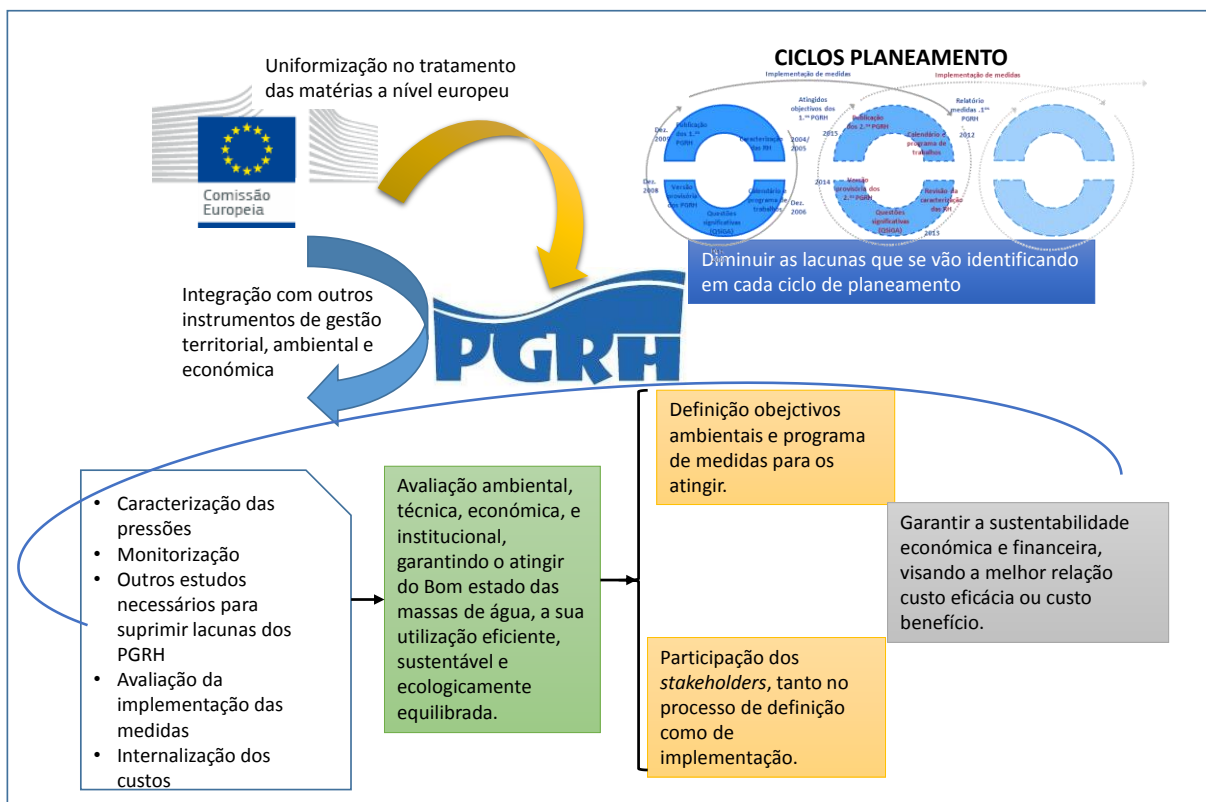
Uniformização no tratamento das matérias a nível europeu

Comissão Europeia

CICLOS PLANEAMENTO

Implementação de medidas

Implementação de medidas

Dez. 2009

Publicação dos 1.ºs PGRH

Caracterização das RH

2004/2005

Dez. 2008

Versão provisória dos PGRH

Questões significativas (QSIGA)

Calendário e programa de trabalhos

Dez. 2006

Atingidos objectivos dos 1.ºs PGRH

2015

Publicação dos 2.ºs PGRH

Calendário e programa de trabalhos

2014

Versão provisória dos 2.ºs PGRH

Questões significativas (QSIGA)

Revisão da caracterização das RH

2013

Relatório medidas 1.ºs PGRH

2012

Diminuir as lacunas que se vão identificando em cada ciclo de planeamento

Integração com outros instrumentos de gestão territorial, ambiental e económica

PGRH

- Caracterização das pressões
- Monitorização
- Outros estudos necessários para suprimir lacunas dos PGRH
- Avaliação da implementação das medidas
- Internalização dos custos

Avaliação ambiental, técnica, económica, e institucional, garantindo o atingir do Bom estado das massas de água, a sua utilização eficiente, sustentável e ecologicamente equilibrada.

Definição objectivos ambientais e programa de medidas para os atingir.

Participação dos *stakeholders*, tanto no processo de definição como de implementação.

Garantir a sustentabilidade económica e financeira, visando a melhor relação custo eficácia ou custo benefício.